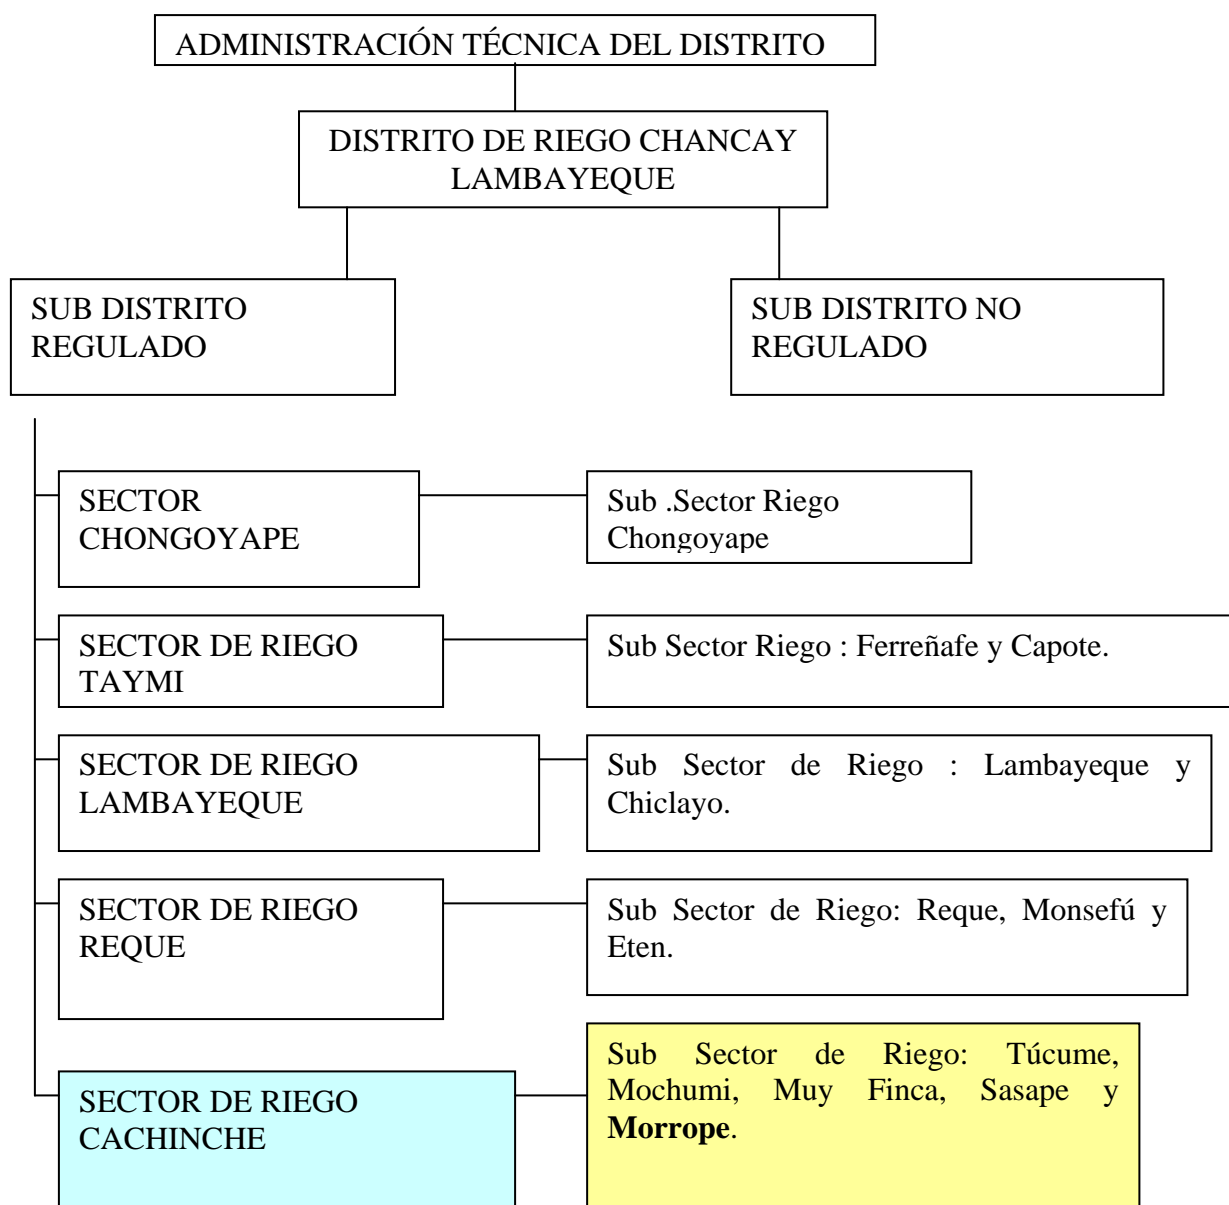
ADMINISTRACIÓN TÉCNICA DEL DISTRITO

DISTRITO DE RIEGO CHANCAY LAMBAYEQUE

SUB DISTRITO REGULADO

SUB DISTRITO NO REGULADO

SECTOR CHONGOYAPE

Sub .Sector Riego Chongoyape

SECTOR DE RIEGO TAYMI

Sub Sector Riego : Ferreñafe y Capote.

SECTOR DE RIEGO LAMBAYEQUE

Sub Sector de Riego : Lambayeque y Chiclayo.

SECTOR DE RIEGO REQUE

Sub Sector de Riego: Reque, Monsefú y Eten.

SECTOR DE RIEGO CACHINCHE

Sub Sector de Riego: Túcume, Mochumi, Muy Finca, Sasape y **Morrope**.